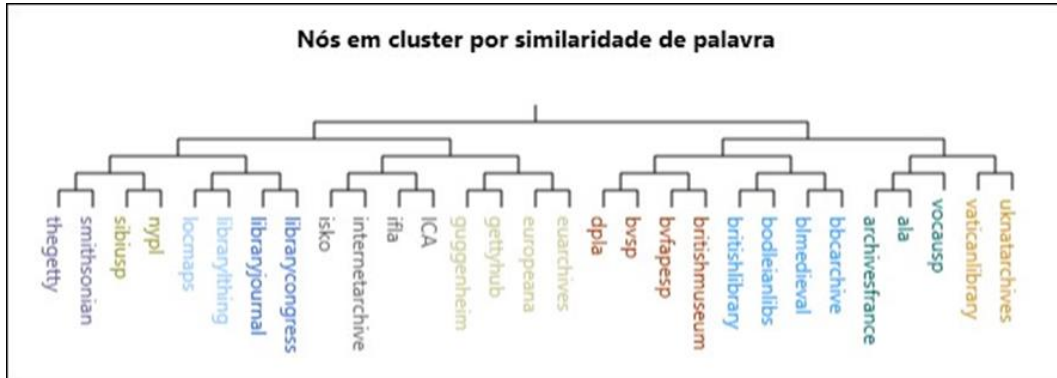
Nós em cluster por similaridade de palavra

thegetty
smithsonian
sibiusp
nypl
locmaps
librarything
libraryjournal
librarycongress
isko
internetarchive
ifla
ICA
guggenheim
gettyhub
europeana
euarchives
dpla
bvsp
bvfapesp
britishmuseum
britishlibrary
bodleianlibs
blmedieval
bbcarchive
archivesfrance
ala
vocausp
vaticanlibrary
uknatarchives